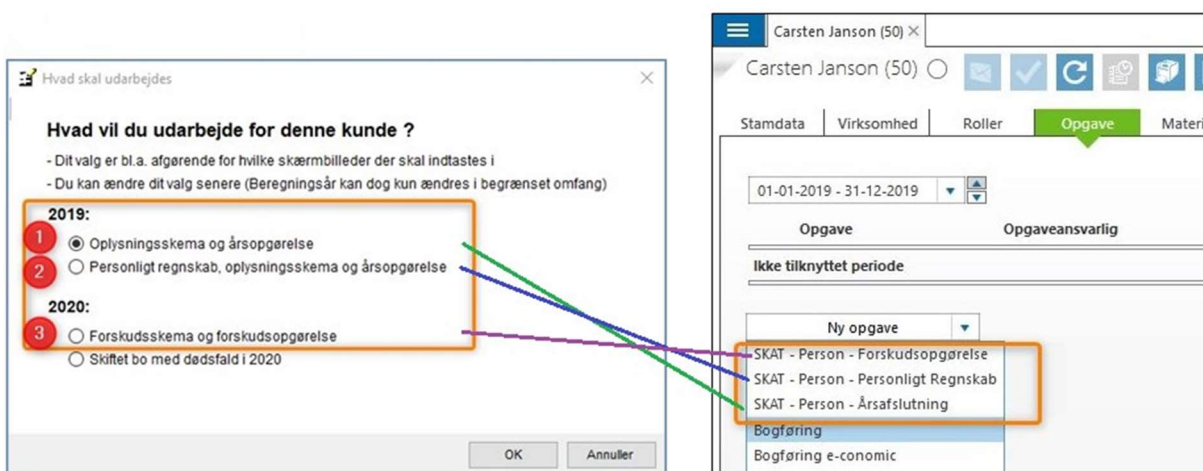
Hvad skal udarbejdes

Hvad vil du udarbejde for denne kunde ?

- Dit valg er bl.a. afgørende for hvilke skærmbilleder der skal indtastes i

- Du kan ændre dit valg senere (Beregningsår kan dog kun ændres i begrænset omfang)

2019:

1 Oplysningsskema og årsopgørelse

2 Personligt regnskab, oplysningsskema og årsopgørelse

2020:

3 Forskudsskema og forskudsopgørelse

Skiftet bo med dødsfald i 2020

OK Annuller

Carsten Janson (50)

Carsten Janson (50)

Stamdata | Virksomhed | Roller | Opgave | Materi

01-01-2019 - 31-12-2019

Opgave | Opgaveansvarlig

Ikke tilknyttet periode

Ny opgave

SKAT - Person - Forskudsopgørelse

SKAT - Person - Personligt Regnskab

SKAT - Person - Årsafslutning

Bogføring

Bogføring e-conomic